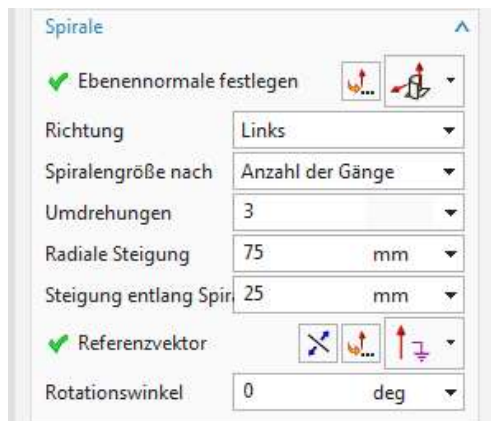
Spirale

Ebenennormale festlegen

Richtung | Links

Spiralengröße nach | Anzahl der Gänge

Umdrehungen | 3

Radiale Steigung | 75 | mm

Steigung entlang Spir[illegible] | 25 | mm

Referenzvektor

Rotationswinkel | 0 | deg